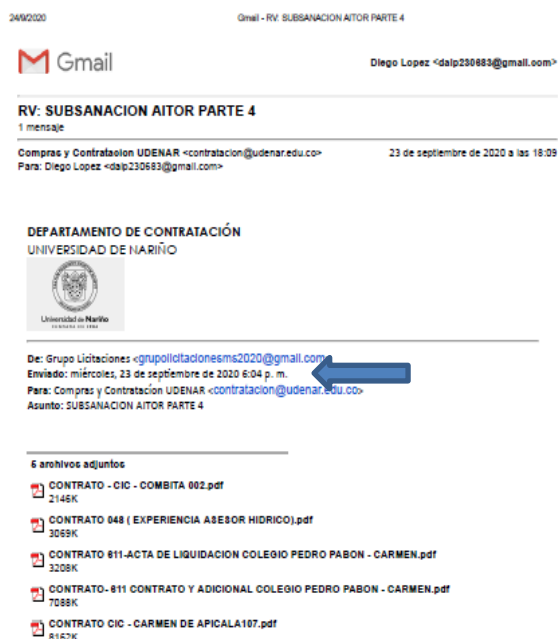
24/9/2020 Gmail - RV: SUBSANACION AITOR PARTE 4

Gmail

Diego Lopez <dalp230683@gmail.com>

RV: SUBSANACION AITOR PARTE 4
1 mensaje

Compras y Contratacion UDENAR <contratacion@udenar.edu.co> 23 de septiembre de 2020 a las 18:09
Para: Diego Lopez <dalp230683@gmail.com>

DEPARTAMENTO DE CONTRATACIÓN
UNIVERSIDAD DE NARIÑO

Universidad de Nariño

De: Grupo Licitaciones <grupolicitacionesms2020@gmail.com>
Enviado: miércoles, 23 de septiembre de 2020 6:04 p. m.
Para: Compras y Contratacion UDENAR <contratacion@udenar.edu.co>
Asunto: SUBSANACION AITOR PARTE 4

5 archivos adjuntos

CONTRATO - CIC - COMBITA 002.pdf
2146K

CONTRATO 048 ( EXPERIENCIA ASESOR HIDRICO).pdf
3069K

CONTRATO 611-ACTA DE LIQUIDACION COLEGIO PEDRO PABON - CARMEN.pdf
3208K

CONTRATO- 611 CONTRATO Y ADICIONAL COLEGIO PEDRO PABON - CARMEN.pdf
7088K

CONTRATO CIC - CARMEN DE APICALA107.pdf
8162K